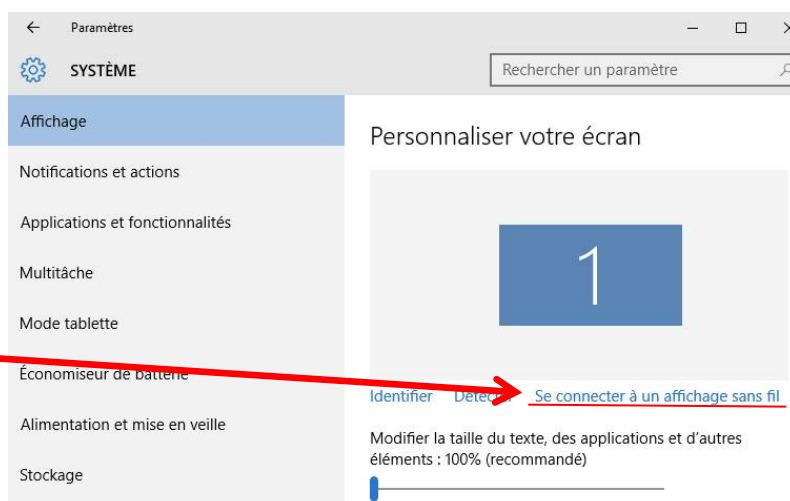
Paramètres

SYSTÈME

Rechercher un paramètre

Affichage

Notifications et actions

Applications et fonctionnalités

Multitâche

Mode tablette

Économiseur de batterie

Alimentation et mise en veille

Stockage

Personnaliser votre écran

1

Identifier Détecter Se connecter à un affichage sans fil

Modifier la taille du texte, des applications et d'autres éléments : 100% (recommandé)